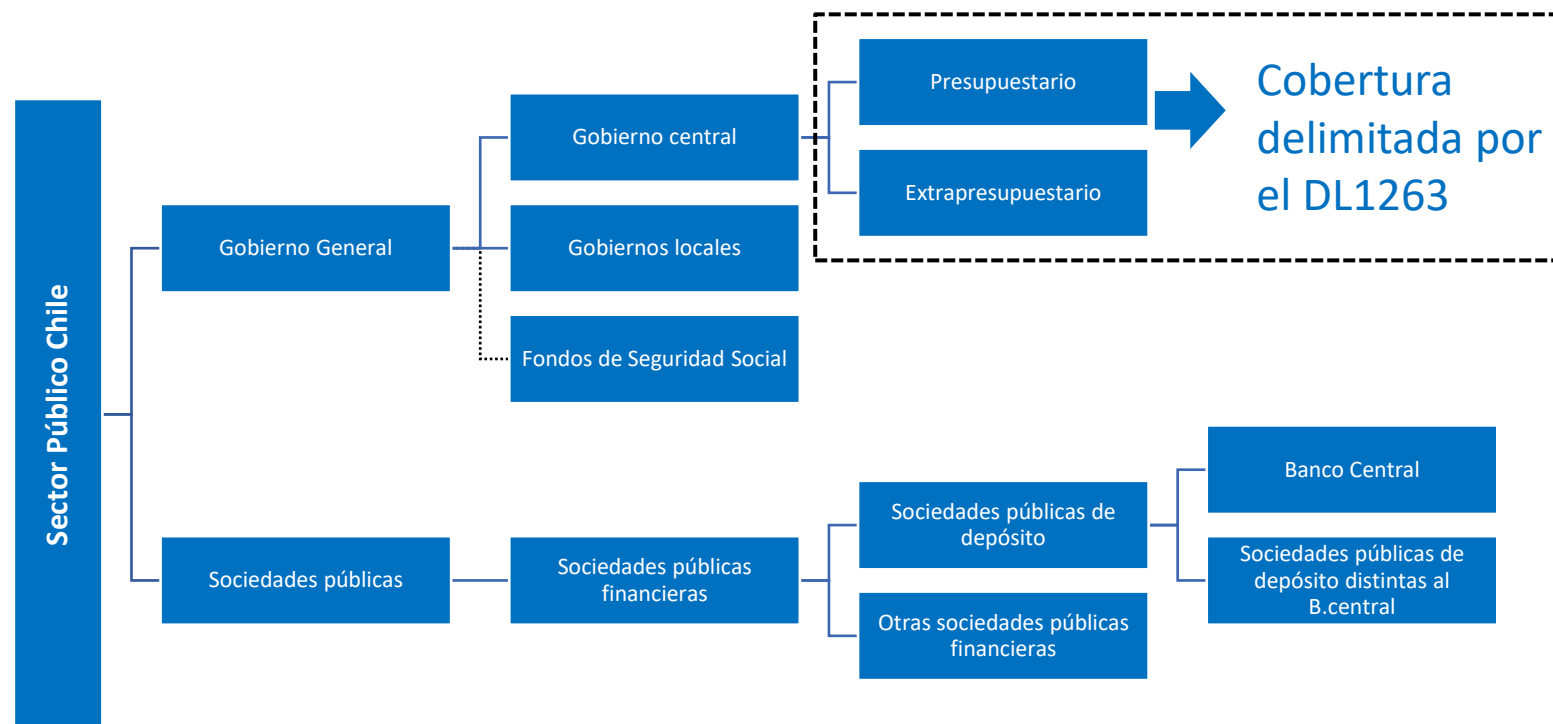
Sector Público Chile

Gobierno General

Gobierno central

Presupuestario

Extrapresupuestario

Cobertura delimitada por el DL1263

Gobiernos locales

Fondos de Seguridad Social

Sociedades públicas

Sociedades públicas financieras

Sociedades públicas de depósito

Banco Central

Sociedades públicas de depósito distintas al B.central

Otras sociedades públicas financieras